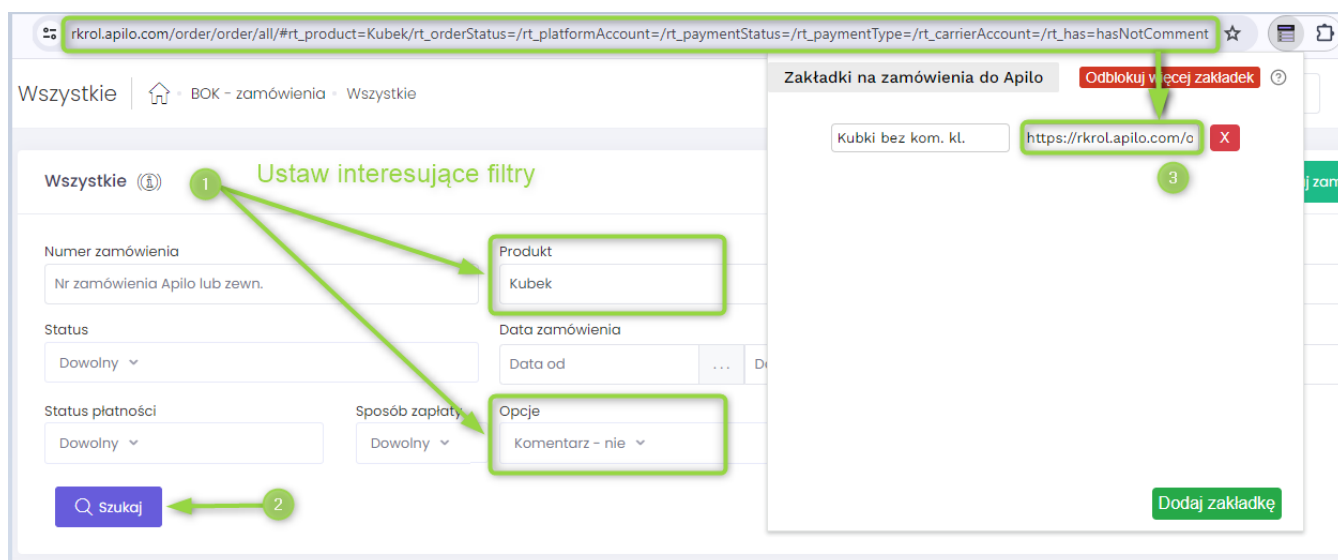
rkrol.apilo.com/order/order/all/#rt_product=Kubek/rt_orderStatus=/rt_platformAccount=/rt_paymentStatus=/rt_paymentType=/rt_carrierAccount=/rt_has=hasNotComment

Wszystkie BOK - zamówienia Wszystkie

Zakładki na zamówienia do Apilo
Odblokuj więcej zakładek

Kubki bez kom. kl.
https://rkrol.apilo.com/o
X

3

Wszystkie

1

Ustaw interesujące filtry

Numer zamówienia
Nr zamówienia Apilo lub zewn.

Produkt
Kubek

Status
Dowolny

Data zamówienia
Data od
...

Status płatności
Dowolny

Sposób zapłaty
Dowolny

Opcje
Komentarz - nie

Szukaj

2

Dodaj zakładkę